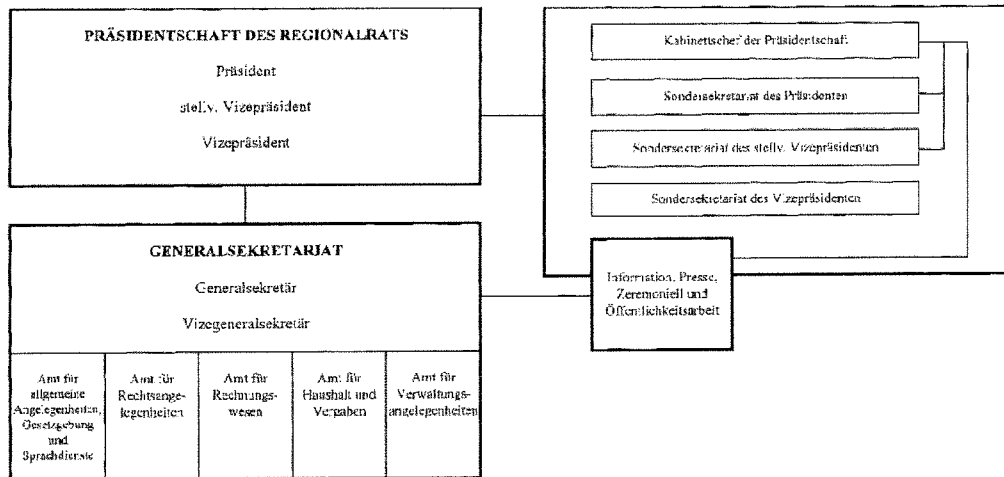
PRÄSIDENTSCHAFT DES REGIONALRATS

Präsident

stellv. Vizepräsident

Vizepräsident

Kabinettschef der Präsidentschaft

Sondersekretariat des Präsidenten

Sondersecretariat des stellv. Vizepräsidenten

Sondersekretariat des Vizepräsidenten

GENERALSEKRETARIAT

Generalsekretär

Vizegeneralsekretär

Information, Presse, Zeremoniell und Öffentlichkeitsarbeit

| Amt für allgemeine Angelegenheiten, Gesetzgebung und Sprachdienste | Amt für Rechtsangelegenheiten | Amt für Rechnungswesen | Amt für Haushalt und Vergaben | Amt für Verwaltungsangelegenheiten |
|---|---|---|---|---|